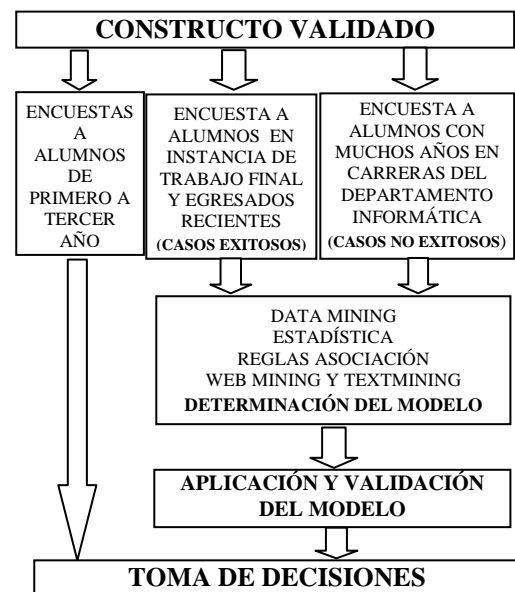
CONSTRUCTO VALIDADO

ENCUESTAS A ALUMNOS DE PRIMERO A TERCER AÑO

ENCUESTA A ALUMNOS EN INSTANCIA DE TRABAJO FINAL Y EGRESADOS RECIENTES (CASOS EXITOSOS)

ENCUESTA A ALUMNOS CON MUCHOS AÑOS EN CARRERAS DEL DEPARTAMENTO INFORMÁTICA (CASOS NO EXITOSOS)

DATA MINING
ESTADÍSTICA
REGLAS ASOCIACIÓN
WEB MINING Y TEXTMINING
DETERMINACIÓN DEL MODELO

APLICACIÓN Y VALIDACIÓN DEL MODELO

TOMA DE DECISIONES